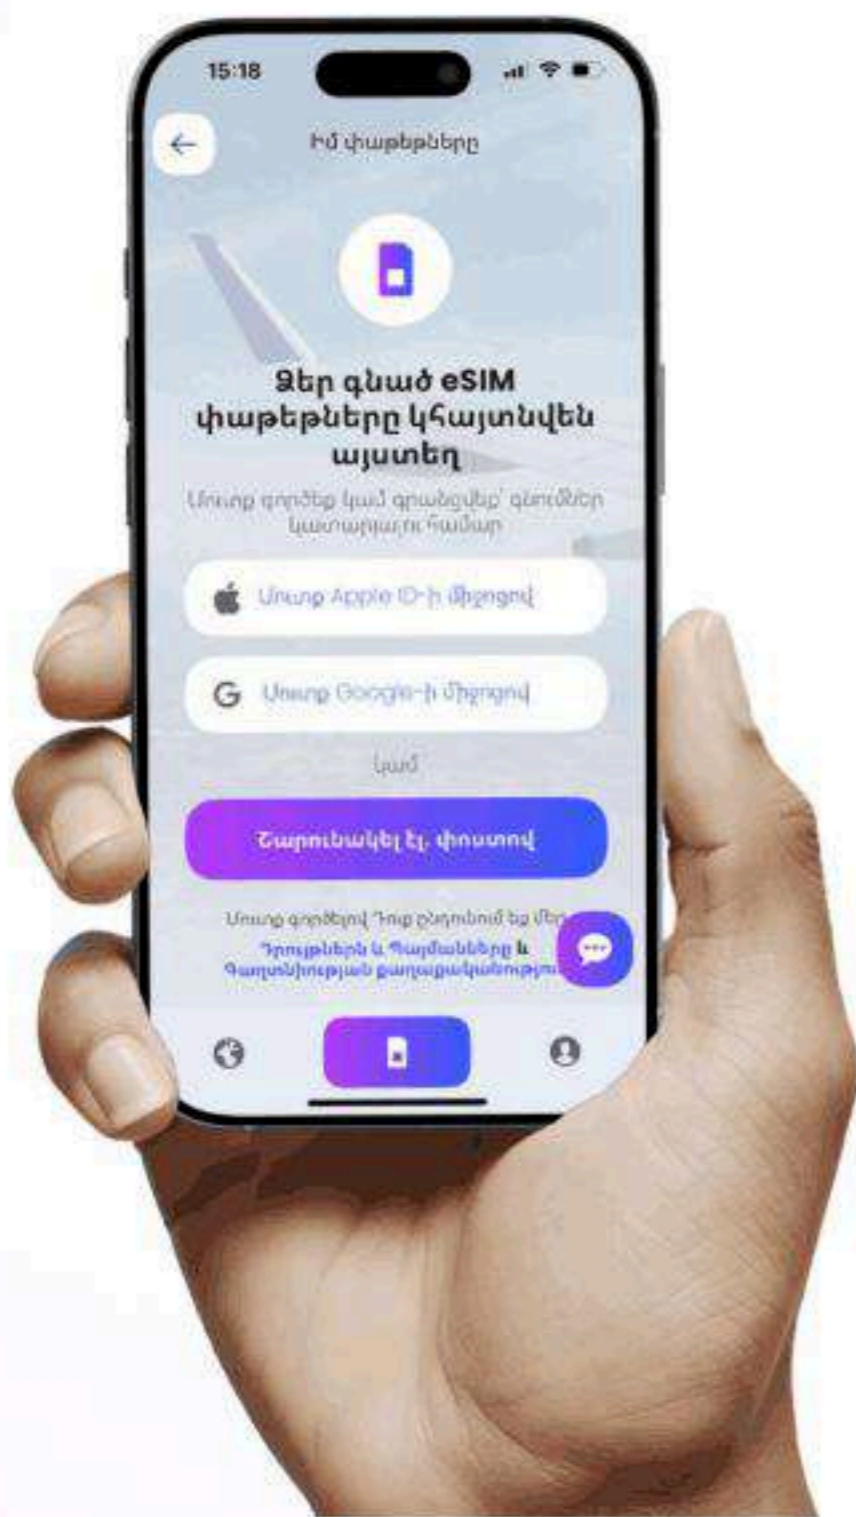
15:18

Իմ փաթեթները

Ձեր գնած eSIM փաթեթները կհայտնվեն այստեղ

Մուտք գործեք կամ գրանցվեք՝ գնումներ կատարելու համար

Մուտք Apple ID-ի միջոցով

Մուտք Google-ի միջոցով

կամ

Շարունակել էլ. փոստով

Մուտք գործելով՝ դուք ընդունում եք մեր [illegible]
Դրույթներն և Պայմանները և Գաղտնիության քաղաքականությու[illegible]